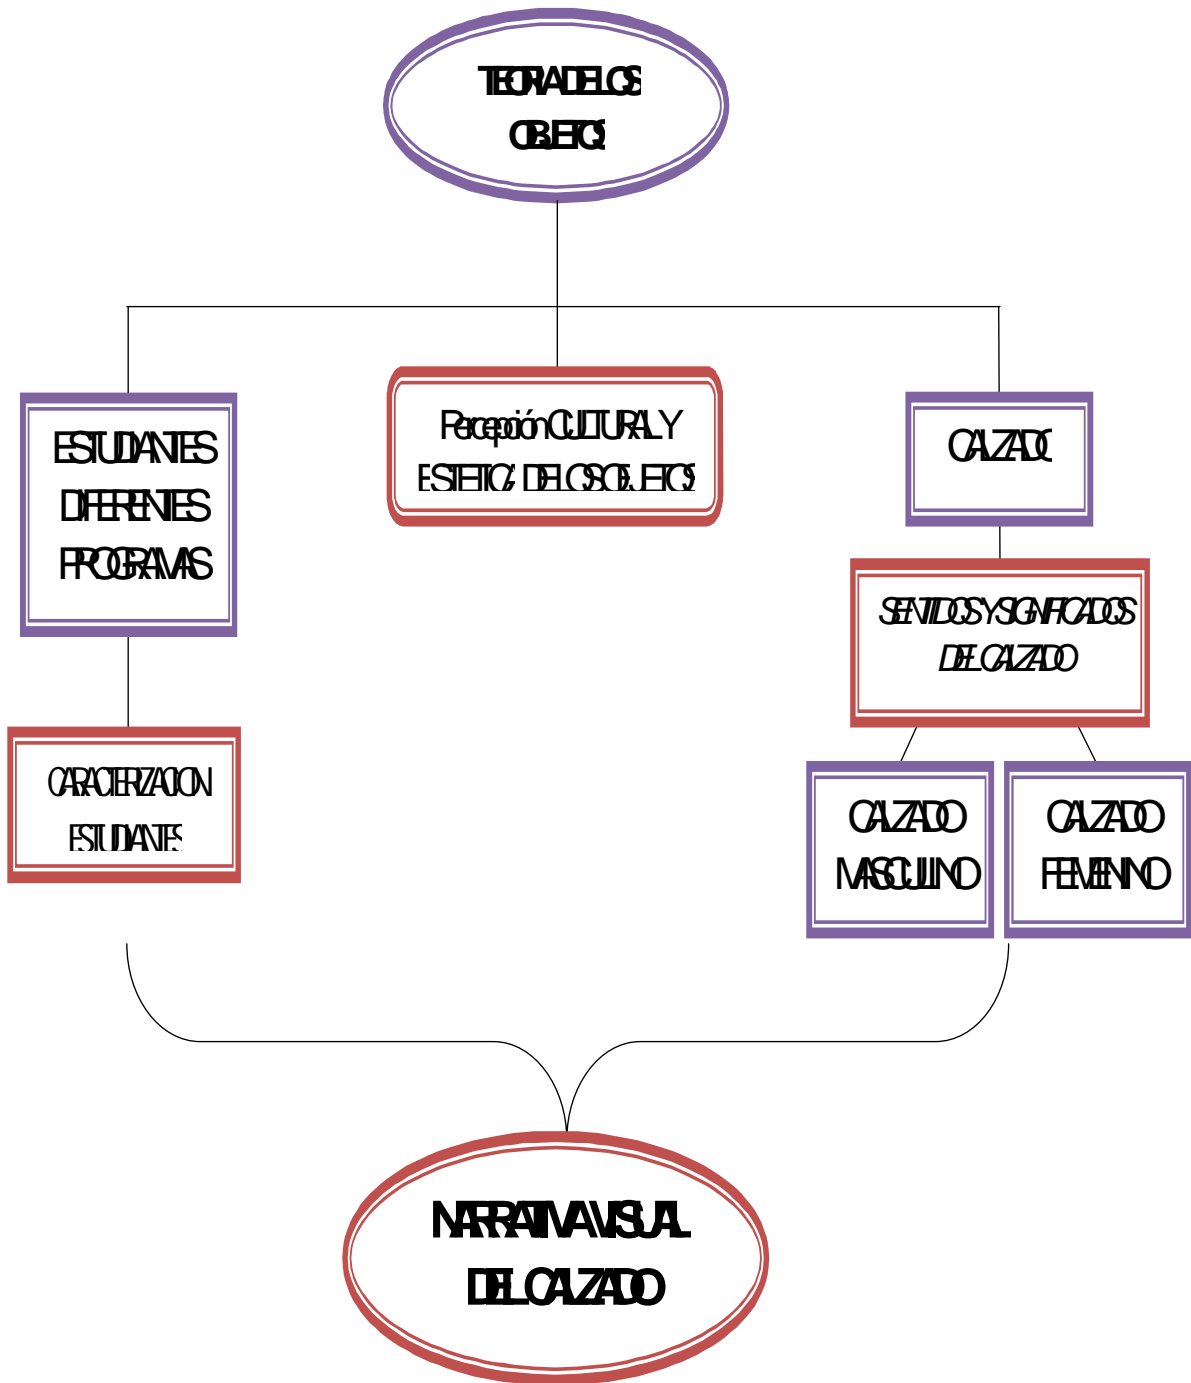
TEORIA DE LOS OBJETOS

ESTUDIANTES DIFERENTES PROGRAMAS

Percepción CULTURAL Y ESTETICA DE LOS OBJETOS

CALZADO

SENTIDOS Y SIGNIFICADOS DEL CALZADO

CARACTERIZACION ESTUDIANTES

CALZADO MASCULINO

CALZADO FEMENINO

NARRATIVA VISUAL DEL CALZADO